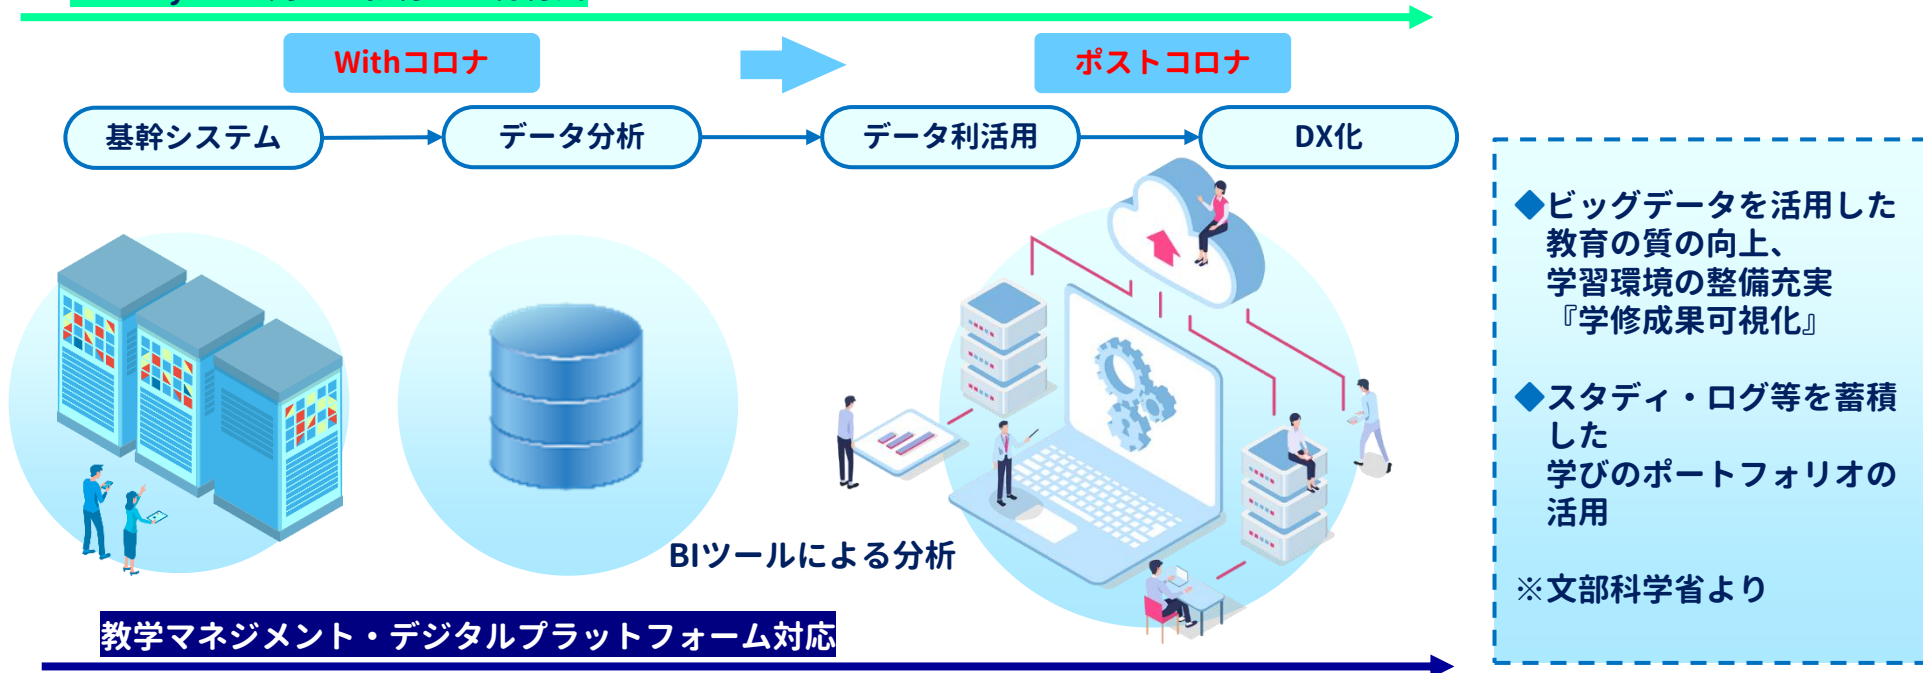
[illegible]

Withコロナ

ポストコロナ

基幹システム

データ分析

データ利活用

DX化

◆ビッグデータを活用した教育の質の向上、学習環境の整備充実『学修成果可視化』

◆スタディ・ログ等を蓄積した学びのポートフォリオの活用

※文部科学省より

BIツールによる分析

教学マネジメント・デジタルプラットフォーム対応